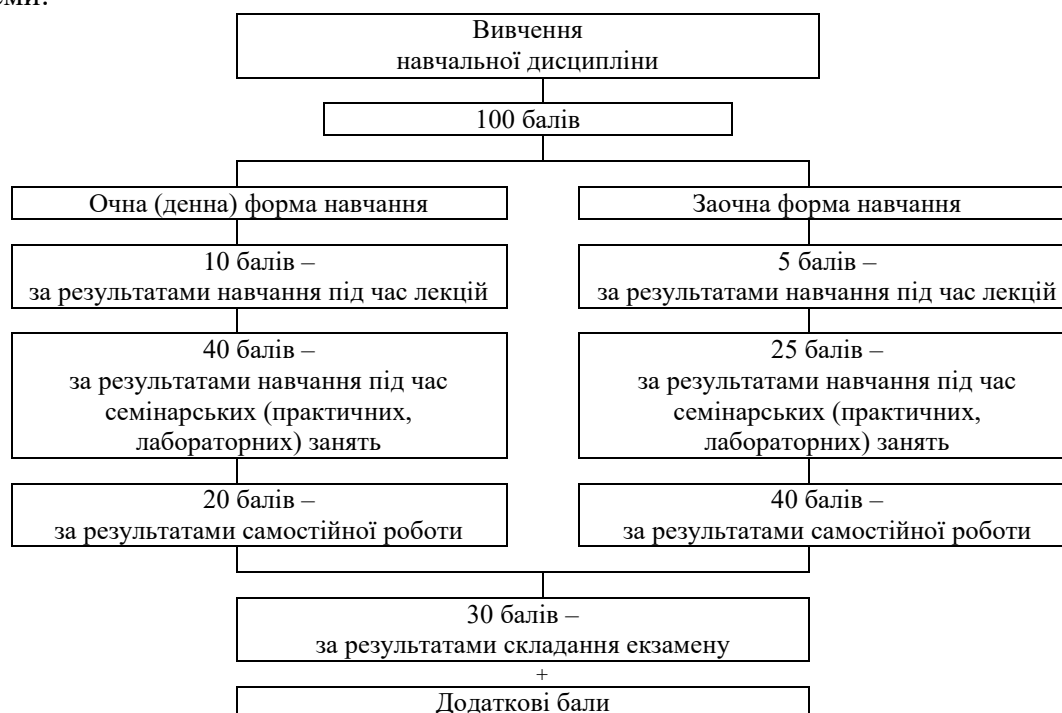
ми:

Вивчення навчальної дисципліни

100 балів

Очна (денна) форма навчання

10 балів – за результатами навчання під час лекцій

40 балів – за результатами навчання під час семінарських (практичних, лабораторних) занять

20 балів – за результатами самостійної роботи

Заочна форма навчання

5 балів – за результатами навчання під час лекцій

25 балів – за результатами навчання під час семінарських (практичних, лабораторних) занять

40 балів – за результатами самостійної роботи

30 балів – за результатами складання екзамену

+

Додаткові бали